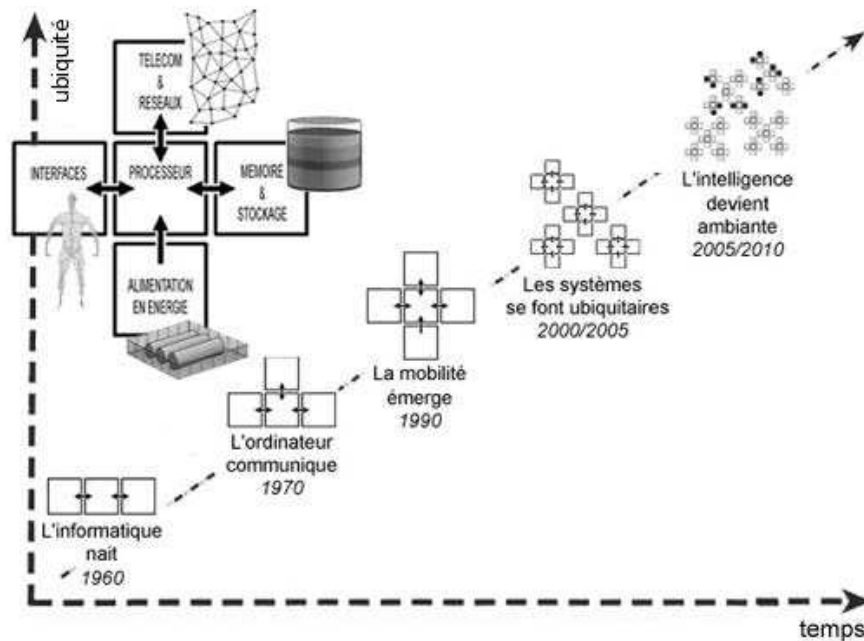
ubiquité

TELECOM & RESEAUX

INTERFACES

PROCESSEUR

MEMOIRE & STOCKAGE

ALIMENTATION EN ENERGIE

L'intelligence devient ambiante
*2005/2010*

Les systèmes se font ubiquitaires
*2000/2005*

La mobilité émerge
*1990*

L'ordinateur communique
*1970*

L'informatique nait
*1960*

temps